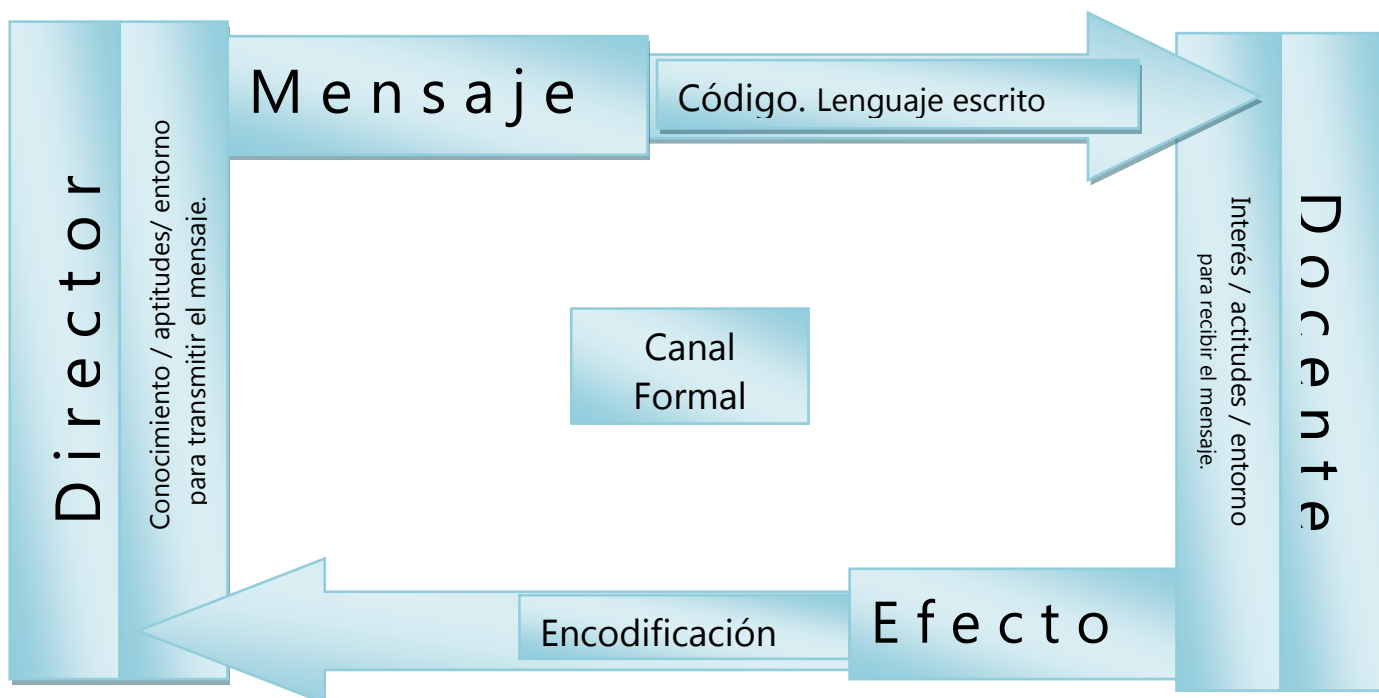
Director

Conocimiento / aptitudes/ entorno para transmitir el mensaje.

Mensaje

Código. Lenguaje escrito

Docente

Interés / actitudes / entorno para recibir el mensaje.

Canal Formal

Efecto

Encodificación